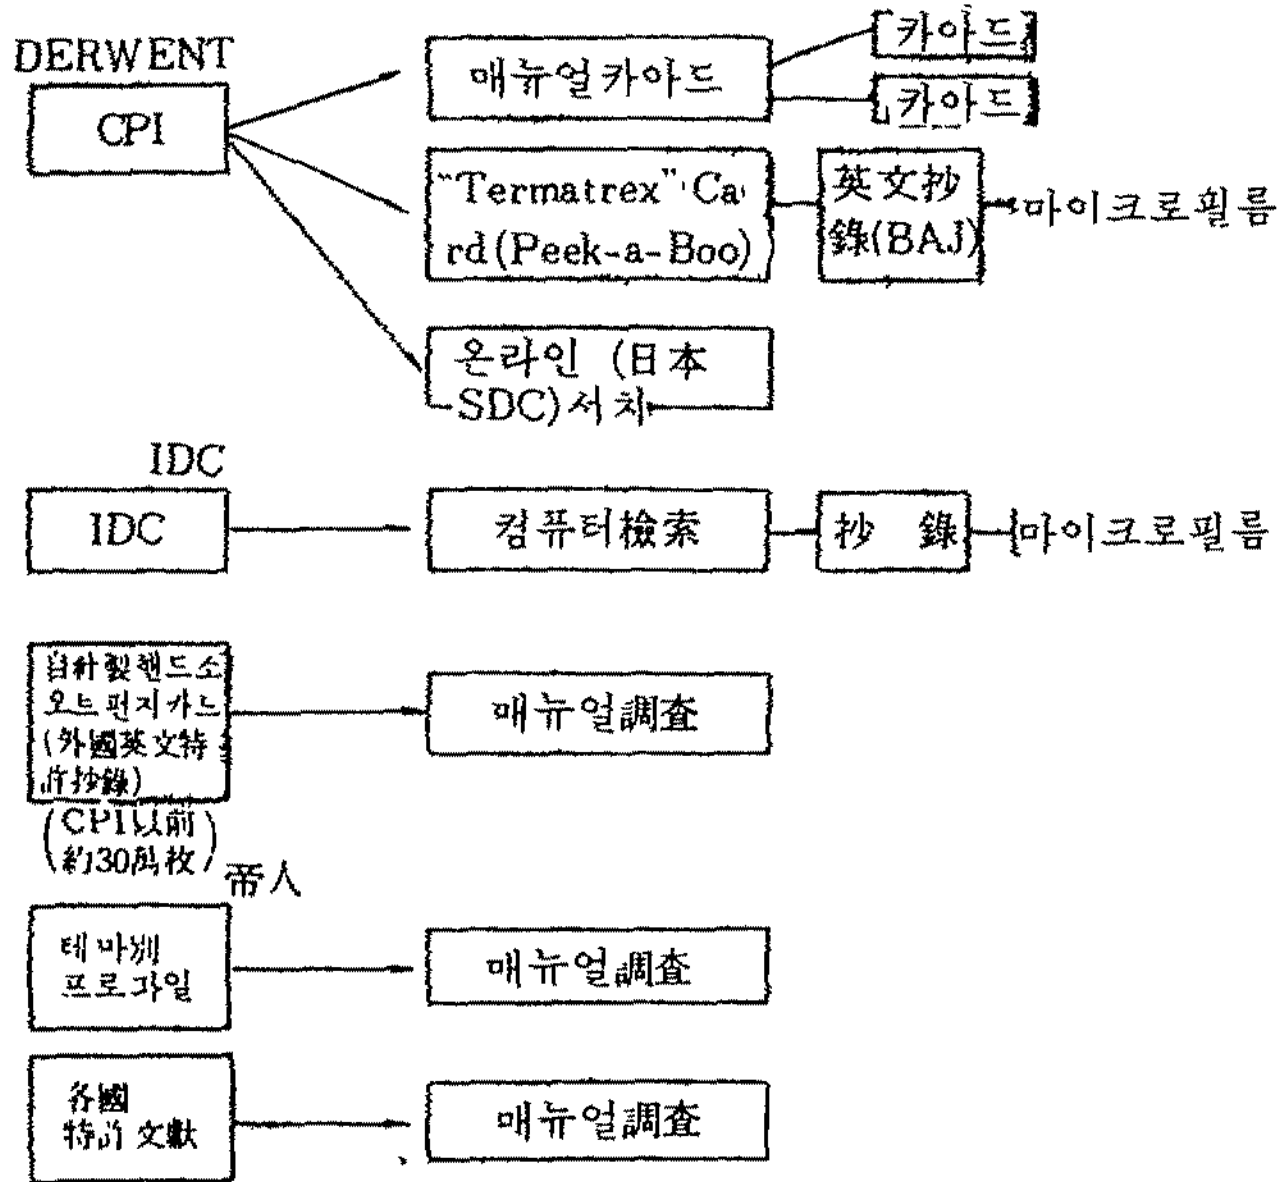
DERWENT

CPI

매뉴얼카아드

카아드

카아드

"Termatrex" Card (Peek-a-Boo)

英文抄錄(BAJ)

마이크로필름

온라인 (日本 SDC)서치

IDC

IDC

컴퓨터檢索

抄 錄

마이크로필름

自社製펜드소오트펀치카드 (外國英文特許抄錄)

(CPI以前 約30萬枚)

매뉴얼調査

帝人

테마別 프로파일

매뉴얼調査

各國 特許 文獻

매뉴얼調査